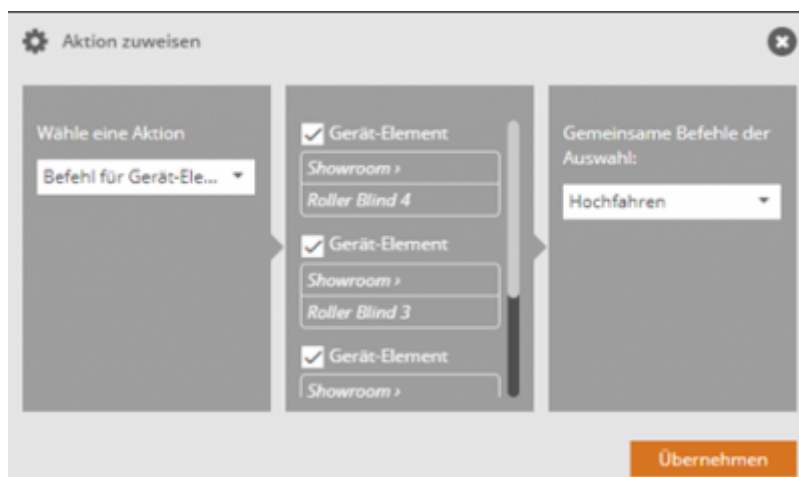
Aktion zuweisen

Wähle eine Aktion

Befehl für Gerät-Ele...

Gerät-Element

Showroom ›

Roller Blind 4

Gerät-Element

Showroom ›

Roller Blind 3

Gerät-Element

Showroom ›

Gemeinsame Befehle der Auswahl:

Hochfahren

Übernehmen